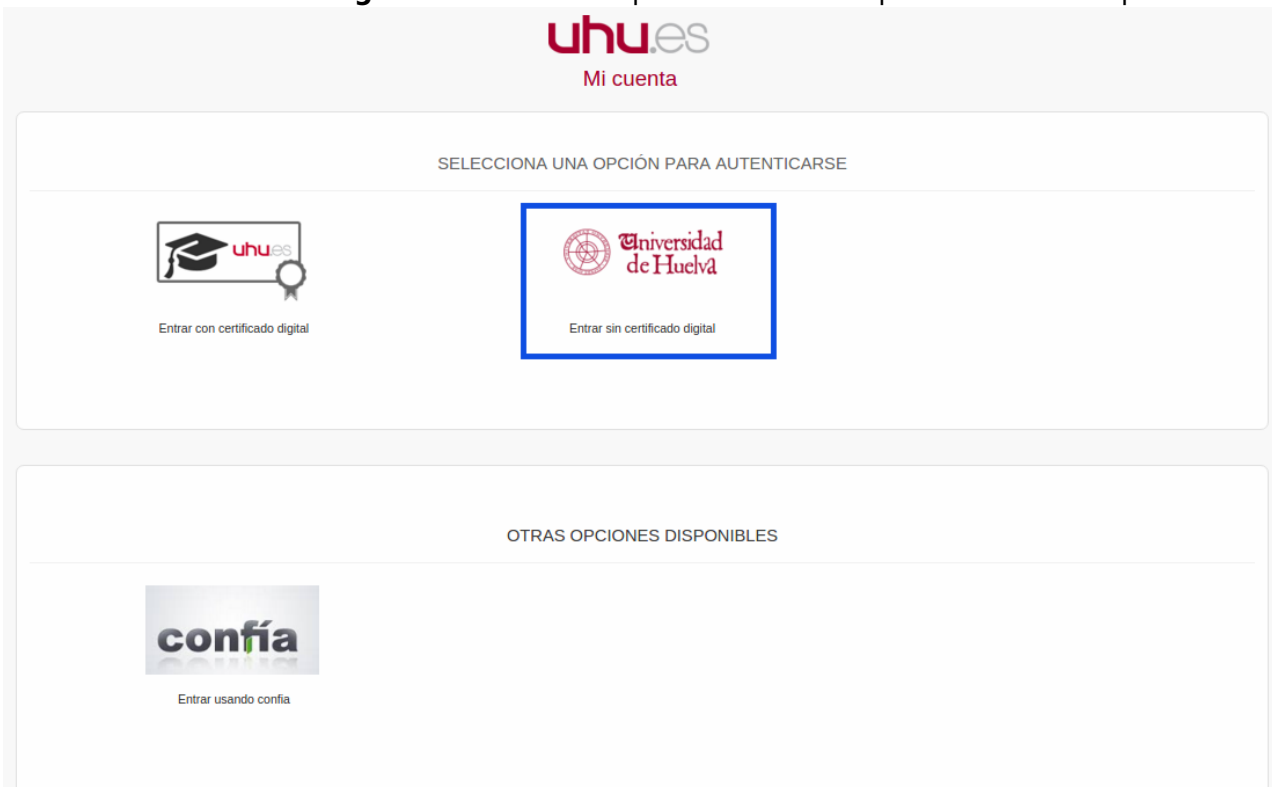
uhu.es
Mi cuenta

SELECCIONA UNA OPCIÓN PARA AUTENTICARSE

uhu.es

Entrar con certificado digital

Universidad de Huelva

Entrar sin certificado digital

OTRAS OPCIONES DISPONIBLES

confía

Entrar usando confia